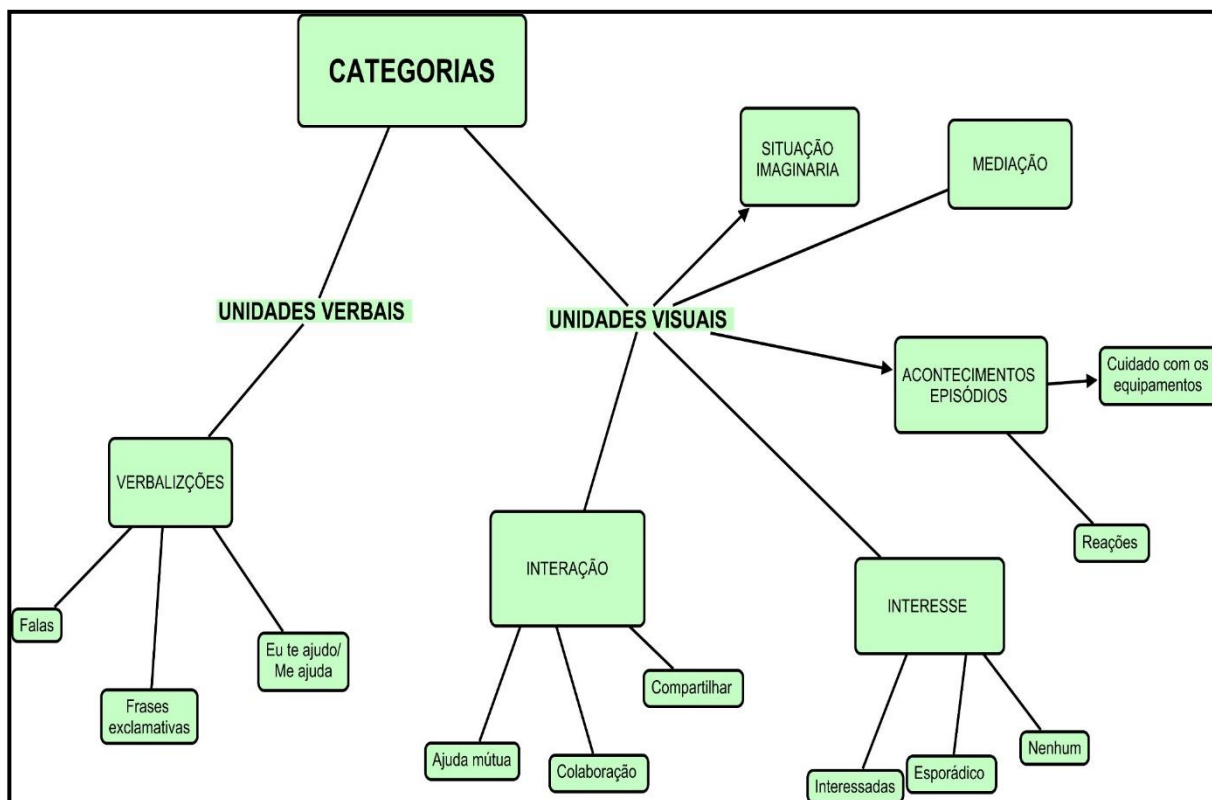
CATEGORIAS

SITUAÇÃO IMAGINARIA

MEDIAÇÃO

UNIDADES VERBAIS

UNIDADES VISUAIS

ACONTECIMENTOS EPISÓDIOS

Cuidado com os equipamentos

VERBALIZÇÕES

Reações

INTERAÇÃO

INTERESSE

Falas

Eu te ajudo/ Me ajuda

Compartilhar

Frases exclamativas

Nenhum

Ajuda mútua

Colaboração

Esporádico

Interessadas